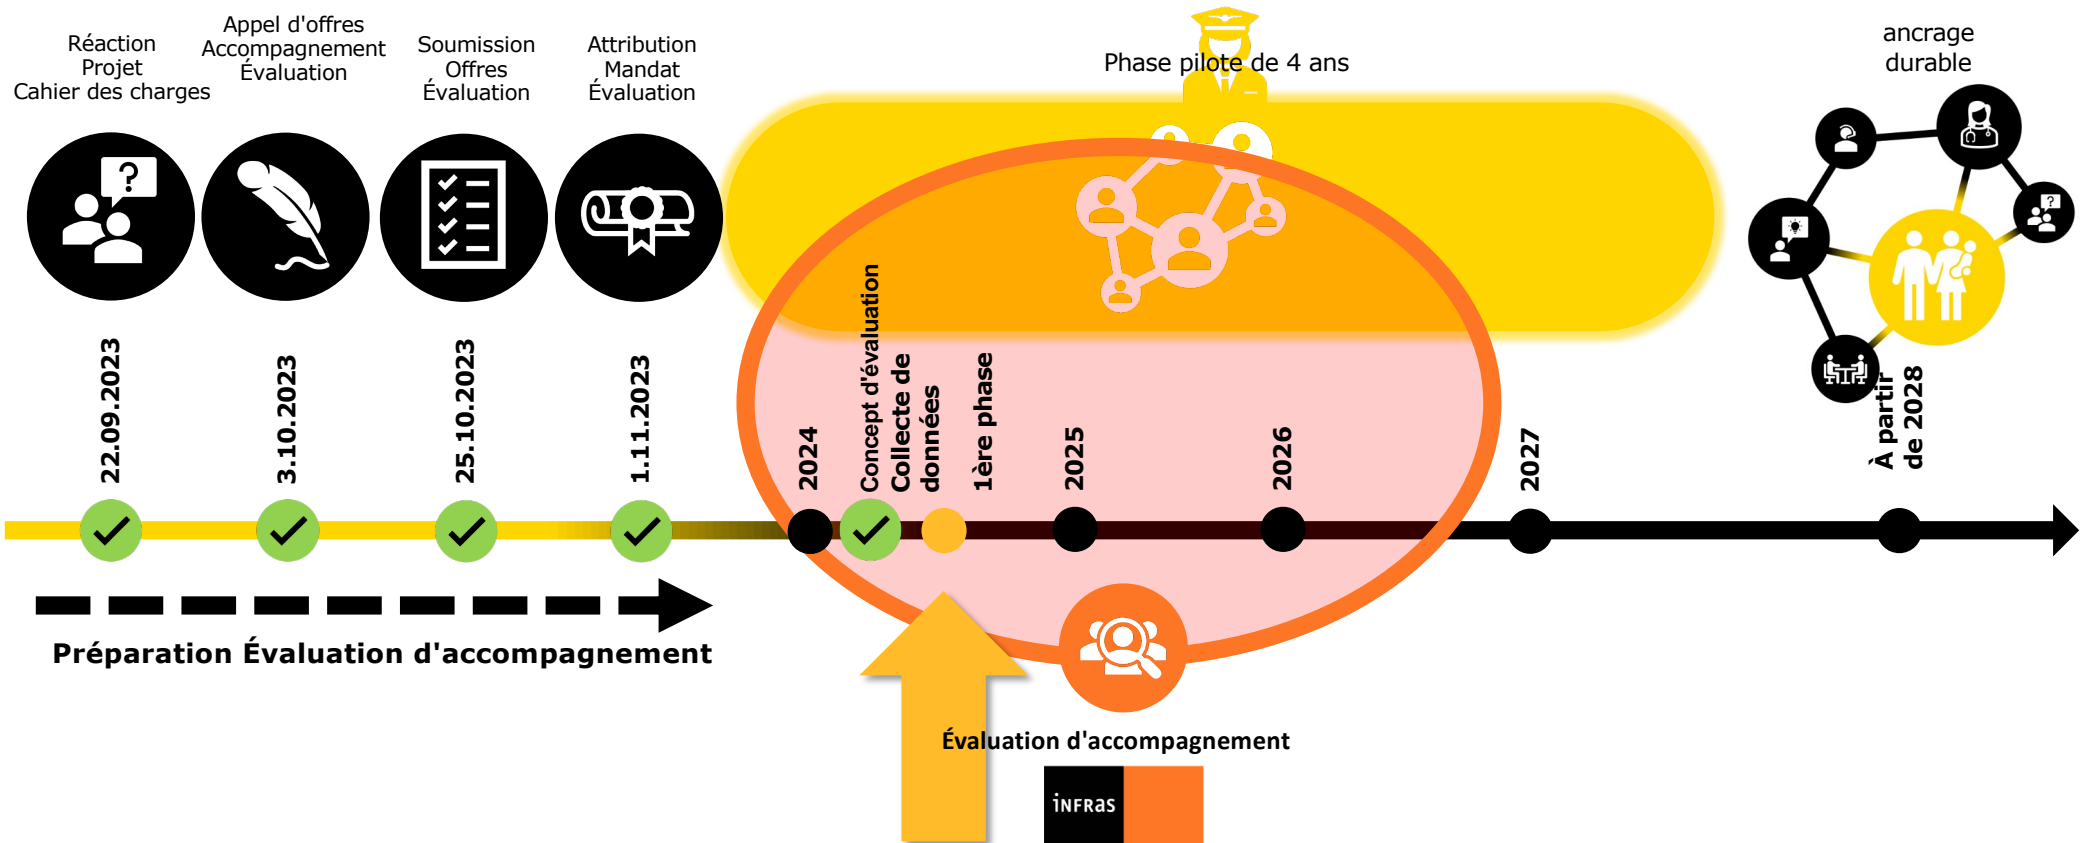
Réaction
Projet
Cahier des charges

Appel d'offres
Accompagnement
Évaluation

Soumission
Offres
Évaluation

Attribution
Mandat
Évaluation

Phase pilote de 4 ans

ancrage
durable

22.09.2023

3.10.2023

25.10.2023

1.11.2023

2024

Concept d'évaluation

Collecte de
données

1ère phase

2025

2026

2027

À partir
de 2028

Préparation Évaluation d'accompagnement

Évaluation d'accompagnement

INFRAS